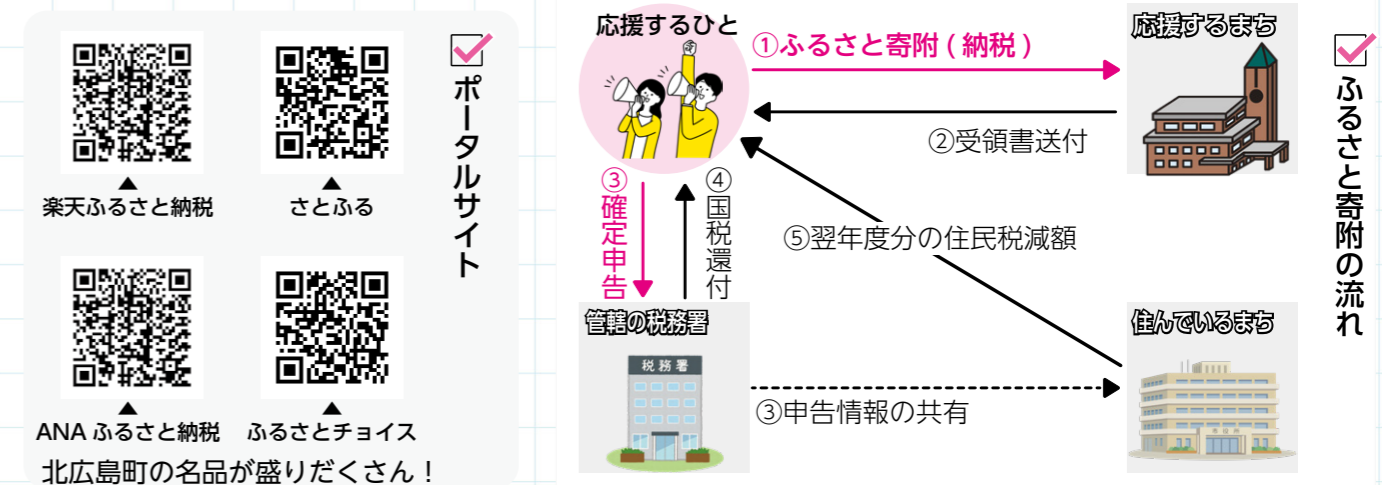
▲
楽天ふるさと納税

▲
さとふる

▲
ANA ふるさと納税

▲
ふるさとチョイス

北広島町の名品が盛りだくさん！

ポータルサイト

応援するひと

①ふるさと寄附（納税）

応援するまち

②受領書送付

③確定申告

④国税還付

⑤翌年度分の住民税減額

管轄の税務署

税務署

住んでいるまち

③申告情報の共有

ふるさと寄附の流れ